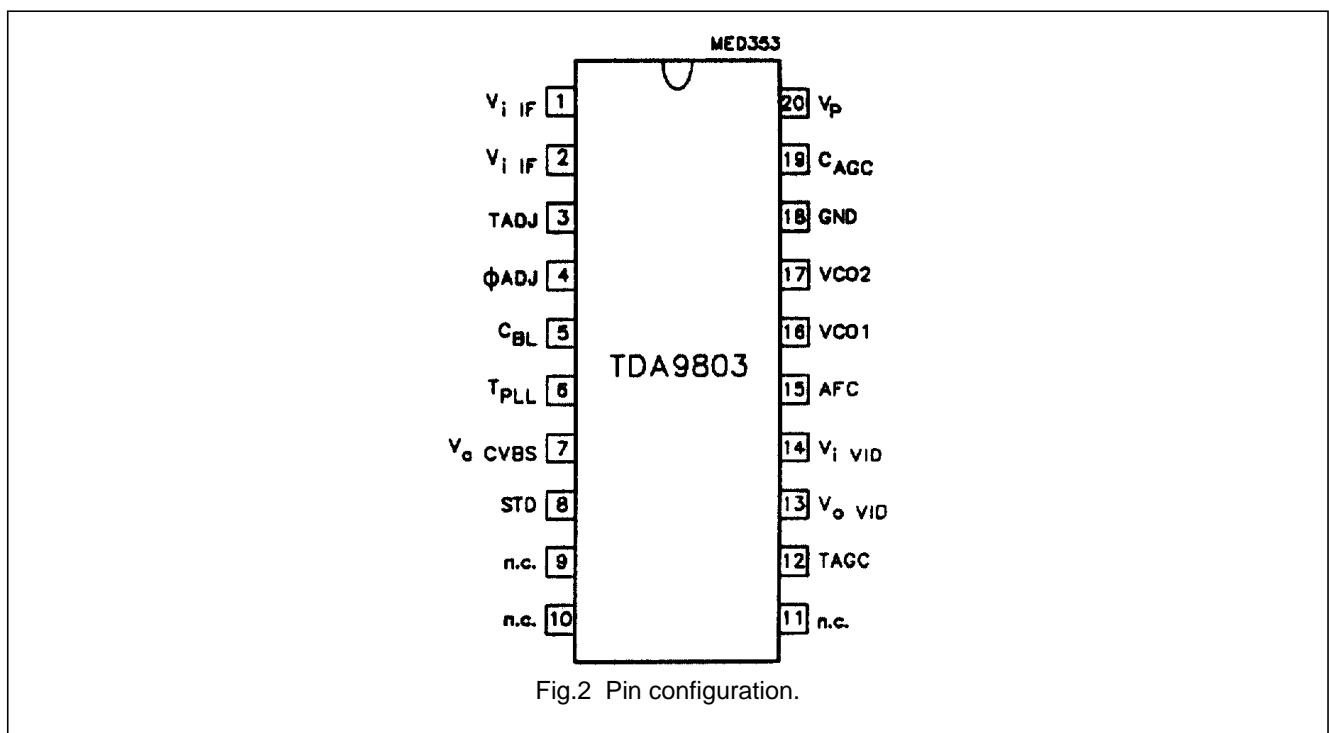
MED353

$V_{i\ IF}$ 1
$V_{i\ IF}$ 2
TADJ 3
ϕADJ 4
$C_{BL}$ 5
$T_{PLL}$ 6
$V_{o\ CVBS}$ 7
STD 8
n.c. 9
n.c. 10

20 $V_P$
19 $C_{AGC}$
18 GND
17 VCO2
16 VCO1
15 AFC
14 $V_{i\ VID}$
13 $V_{o\ VID}$
12 TAGC
11 n.c.

TDA9803

Fig.2 Pin configuration.